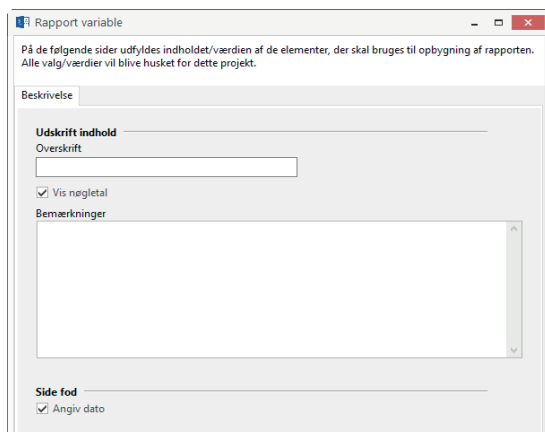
Rapport variable

På de følgende sider udfyldes indholdet/værdien af de elementer, der skal bruges til opbygning af rapporten. Alle valg/værdier vil blive husket for dette projekt.

Beskrivelse

Udskrift indhold

Overskrift

Vis nøgletal

Bemærkninger

Side fod

Angiv dato